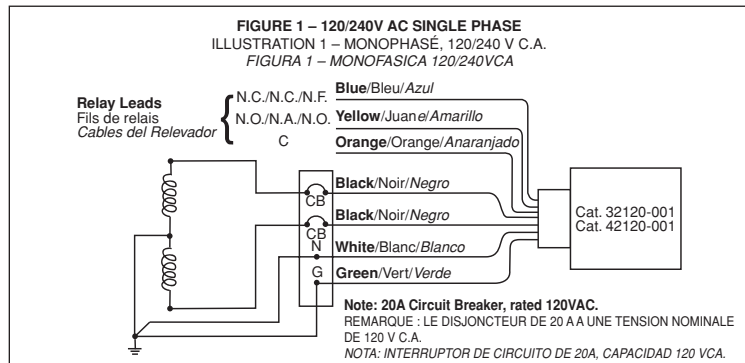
FIGURE 1 – 120/240V AC SINGLE PHASE
ILLUSTRATION 1 – MONOPHASÉ, 120/240 V C.A.
FIGURA 1 – MONOFASICA 120/240VCA

Relay Leads
Fils de relais
Cables del Relevador

N.C./N.C./N.F.
N.O./N.A./N.O.
C

Blue/Bleu/Azul
Yellow/Juane/Amarillo
Orange/Orange/Anaranjado

CB
CB
N
G

Black/Noir/Negro
Black/Noir/Negro
White/Blanc/Blanco
Green/Vert/Verde

Cat. 32120-001
Cat. 42120-001

Note: 20A Circuit Breaker, rated 120VAC.
REMARQUE : LE DISJONCTEUR DE 20 A A UNE TENSION NOMINALE DE 120 V C.A.
NOTA: INTERRUPTOR DE CIRCUITO DE 20A, CAPACIDAD 120 VCA.